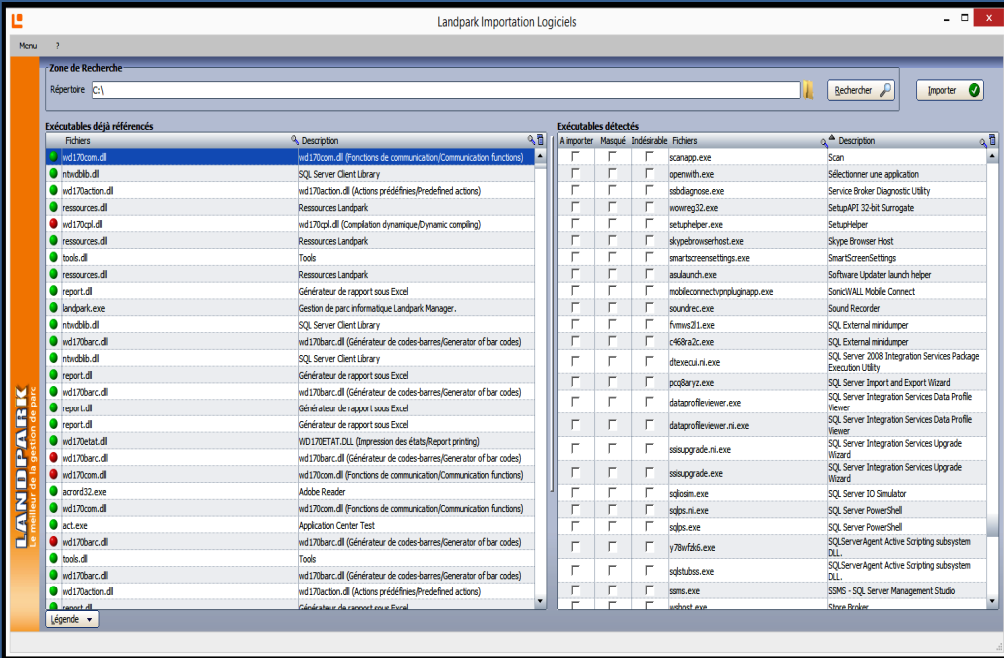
Landpark Importation Logiciels

Menu ?

LANDPARK
Le meilleur de la gestion de parc

Zone de Recherche
Répertoire C:\
Rechercher
Importer

Exécutables déjà référencés

| Fichiers | Description |
|---|---|
| wd170com.dll | wd170com.dll (Fonctions de communication/Communication functions) |
| ntwdblib.dll | SQL Server Client Library |
| wd170action.dll | wd170action.dll (Actions prédéfinies/Predefined actions) |
| ressources.dll | Ressources Landpark |
| wd170cpl.dll | wd170cpl.dll (Compilation dynamique/Dynamic compiling) |
| ressources.dll | Ressources Landpark |
| tools.dll | Tools |
| ressources.dll | Ressources Landpark |
| report.dll | Générateur de rapport sous Excel |
| landpark.exe | Gestion de parc informatique Landpark Manager. |
| ntwdblib.dll | SQL Server Client Library |
| wd170barc.dll | wd170barc.dll (Générateur de codes-barres/Generator of bar codes) |
| ntwdblib.dll | SQL Server Client Library |
| report.dll | Générateur de rapport sous Excel |
| wd170barc.dll | wd170barc.dll (Générateur de codes-barres/Generator of bar codes) |
| report.dll | Générateur de rapport sous Excel |
| report.dll | Générateur de rapport sous Excel |
| wd170etat.dll | WD170ETAT.DLL (Impression des états/Report printing) |
| wd170barc.dll | wd170barc.dll (Générateur de codes-barres/Generator of bar codes) |
| wd170com.dll | wd170com.dll (Fonctions de communication/Communication functions) |
| acrord32.exe | Adobe Reader |
| wd170com.dll | wd170com.dll (Fonctions de communication/Communication functions) |
| act.exe | Application Center Test |
| wd170barc.dll | wd170barc.dll (Générateur de codes-barres/Generator of bar codes) |
| tools.dll | Tools |
| wd170barc.dll | wd170barc.dll (Générateur de codes-barres/Generator of bar codes) |
| wd170action.dll | wd170action.dll (Actions prédéfinies/Predefined actions) |
| report.dll | Générateur de rapport sous Excel |

Exécutables détectés

| A importer | Masqué | Indésirable | Fichiers | Description |
|---|---|---|---|---|
| | | | scanapp.exe | Scan |
| | | | openwith.exe | Sélectionner une application |
| | | | ssbdiagnose.exe | Service Broker Diagnostic Utility |
| | | | wowreg32.exe | SetupAPI 32-bit Surrogate |
| | | | setuphelper.exe | SetupHelper |
| | | | skypebrowserhost.exe | Skype Browser Host |
| | | | smartscreensettings.exe | SmartScreenSettings |
| | | | asulaunch.exe | Software Updater launch helper |
| | | | mobileconnectvpnpluginapp.exe | SonicWALL Mobile Connect |
| | | | soundrec.exe | Sound Recorder |
| | | | fvmws2l1.exe | SQL External minidumper |
| | | | c468ra2c.exe | SQL External minidumper |
| | | | dtexecui.ni.exe | SQL Server 2008 Integration Services Package Execution Utility |
| | | | pcq8aryz.exe | SQL Server Import and Export Wizard |
| | | | dataprofileviewer.exe | SQL Server Integration Services Data Profile Viewer |
| | | | dataprofileviewer.ni.exe | SQL Server Integration Services Data Profile Viewer |
| | | | ssisupgrade.ni.exe | SQL Server Integration Services Upgrade Wizard |
| | | | ssisupgrade.exe | SQL Server Integration Services Upgrade Wizard |
| | | | sqliosim.exe | SQL Server IO Simulator |
| | | | sqlps.ni.exe | SQL Server PowerShell |
| | | | sqlps.exe | SQL Server PowerShell |
| | | | y78wfzk6.exe | SQLServerAgent Active Scripting subsystem DLL. |
| | | | sqlstubss.exe | SQLServerAgent Active Scripting subsystem DLL. |
| | | | ssms.exe | SSMS - SQL Server Management Studio |
| | | | wshost.exe | Store Broker |

Légende